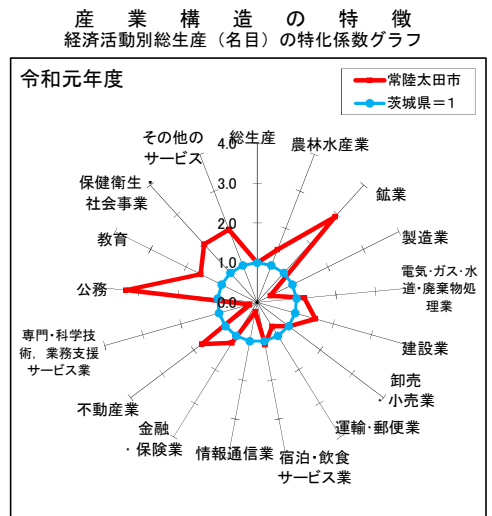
産業構造の特徴
経済活動別総生産（名目）の特化係数グラフ

令和元年度

常陸太田市
茨城県＝1

総生産
4.0
3.0
2.0
1.0
0.0

農林水産業
鉱業
製造業
電気・ガス・水道・廃棄物処理業
建設業
卸売小売業
運輸・郵便業
宿泊・飲食サービス業
情報通信業
金融・保険業
不動産業
専門・科学技術，業務支援サービス業
公務
教育
保健衛生・社会事業
その他のサービス